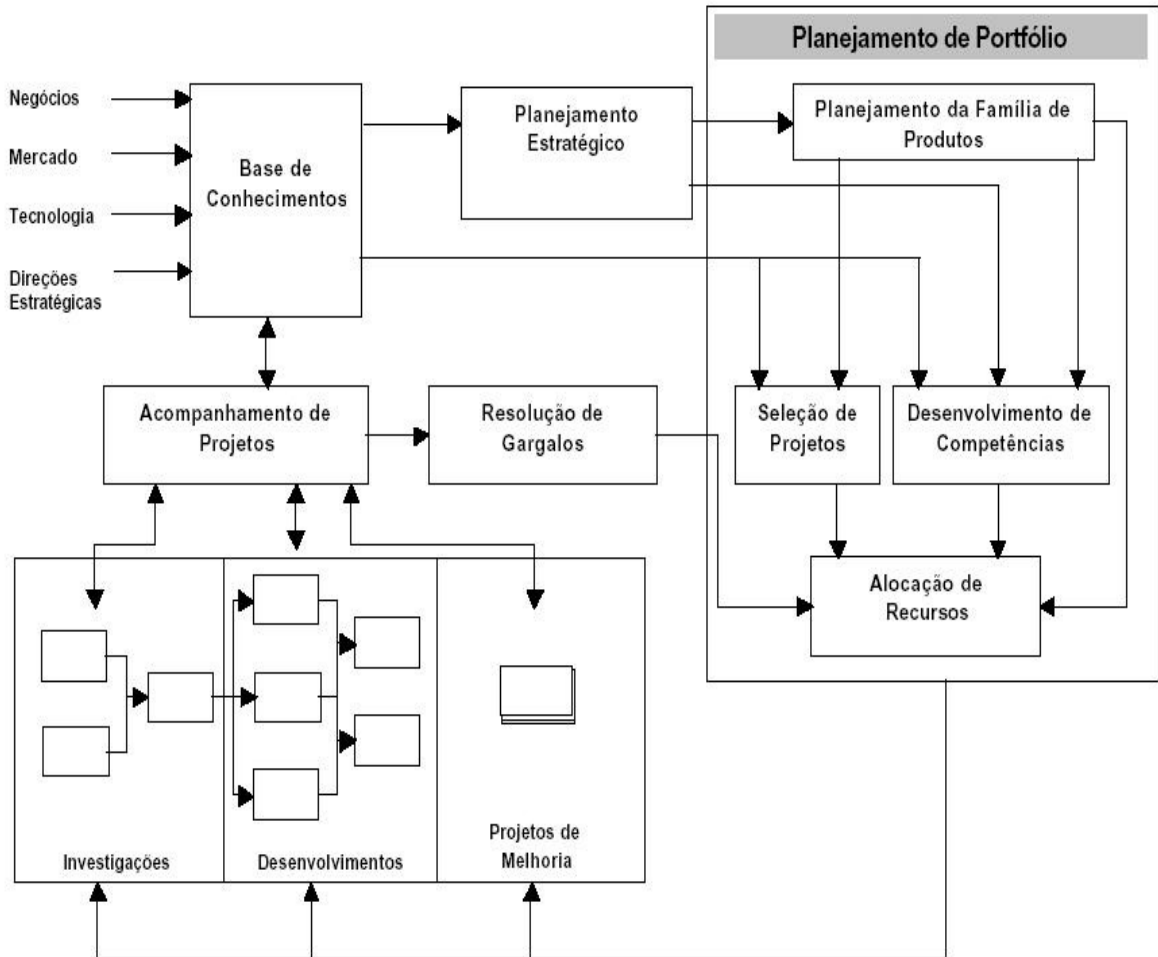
Planejamento de Portfólio

Negócios

Mercado

Tecnologia

Direções Estratégicas

Base de Conhecimentos

Planejamento Estratégico

Planejamento da Família de Produtos

Acompanhamento de Projetos

Resolução de Gargalos

Seleção de Projetos

Desenvolvimento de Competências

Alocação de Recursos

Investigações

Desenvolvimentos

Projetos de Melhoria